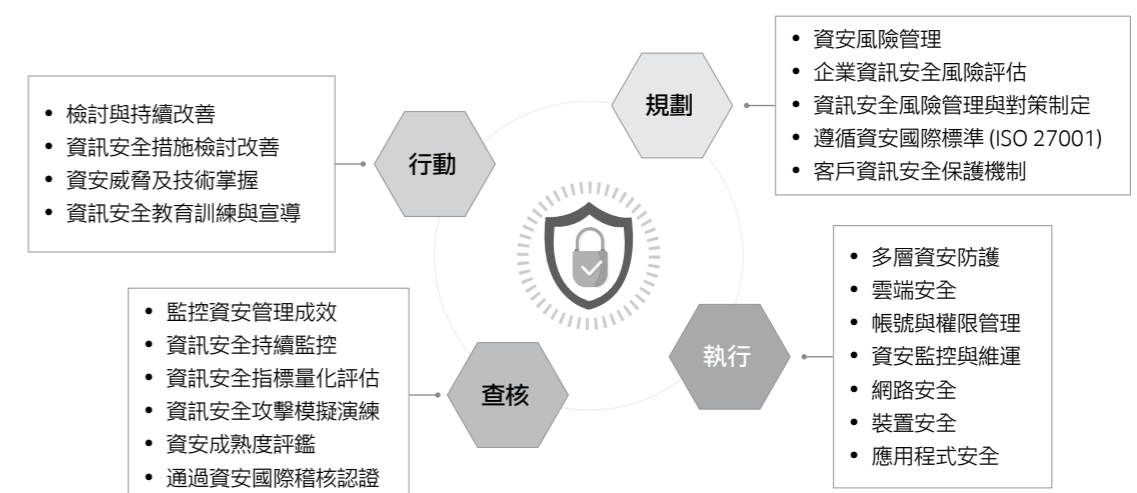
規劃

• 資安風險管理
• 企業資訊安全風險評估
• 資訊安全風險管理與對策制定
• 遵循資安國際標準 (ISO 27001)
• 客戶資訊安全保護機制

行動

• 檢討與持續改善
• 資訊安全措施檢討改善
• 資安威脅及技術掌握
• 資訊安全教育訓練與宣導

執行

• 多層資安防護
• 雲端安全
• 帳號與權限管理
• 資安監控與維運
• 網路安全
• 裝置安全
• 應用程式安全

查核

• 監控資安管理成效
• 資訊安全持續監控
• 資訊安全指標量化評估
• 資訊安全攻擊模擬演練
• 資安成熟度評鑑
• 通過資安國際稽核認證